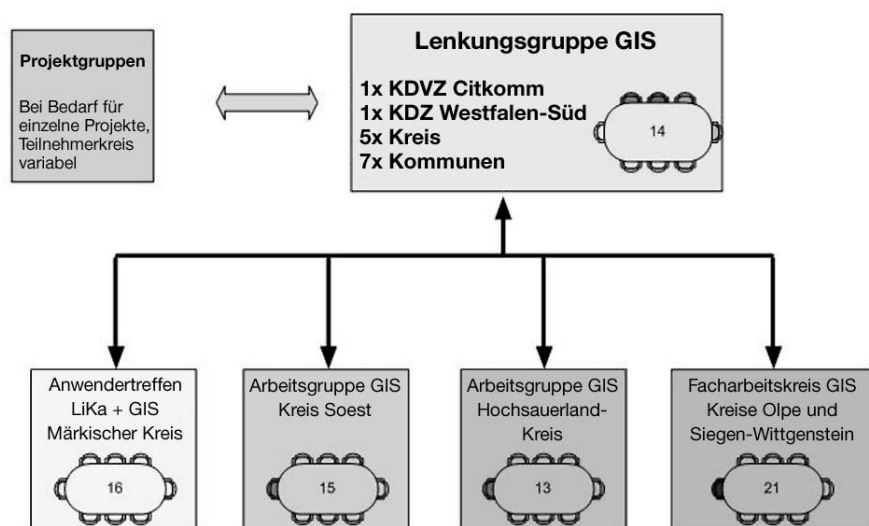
Projektgruppen

Bei Bedarf für einzelne Projekte, Teilnehmerkreis variabel

Lenkungsgruppe GIS

1x KDVZ Citkomm
1x KDZ Westfalen-Süd
5x Kreis
7x Kommunen

14

Anwendertreffen LiKa + GIS Märkischer Kreis

16

Arbeitsgruppe GIS Kreis Soest

15

Arbeitsgruppe GIS Hochsauerland-Kreis

13

Facharbeitskreis GIS Kreise Olpe und Siegen-Wittgenstein

21